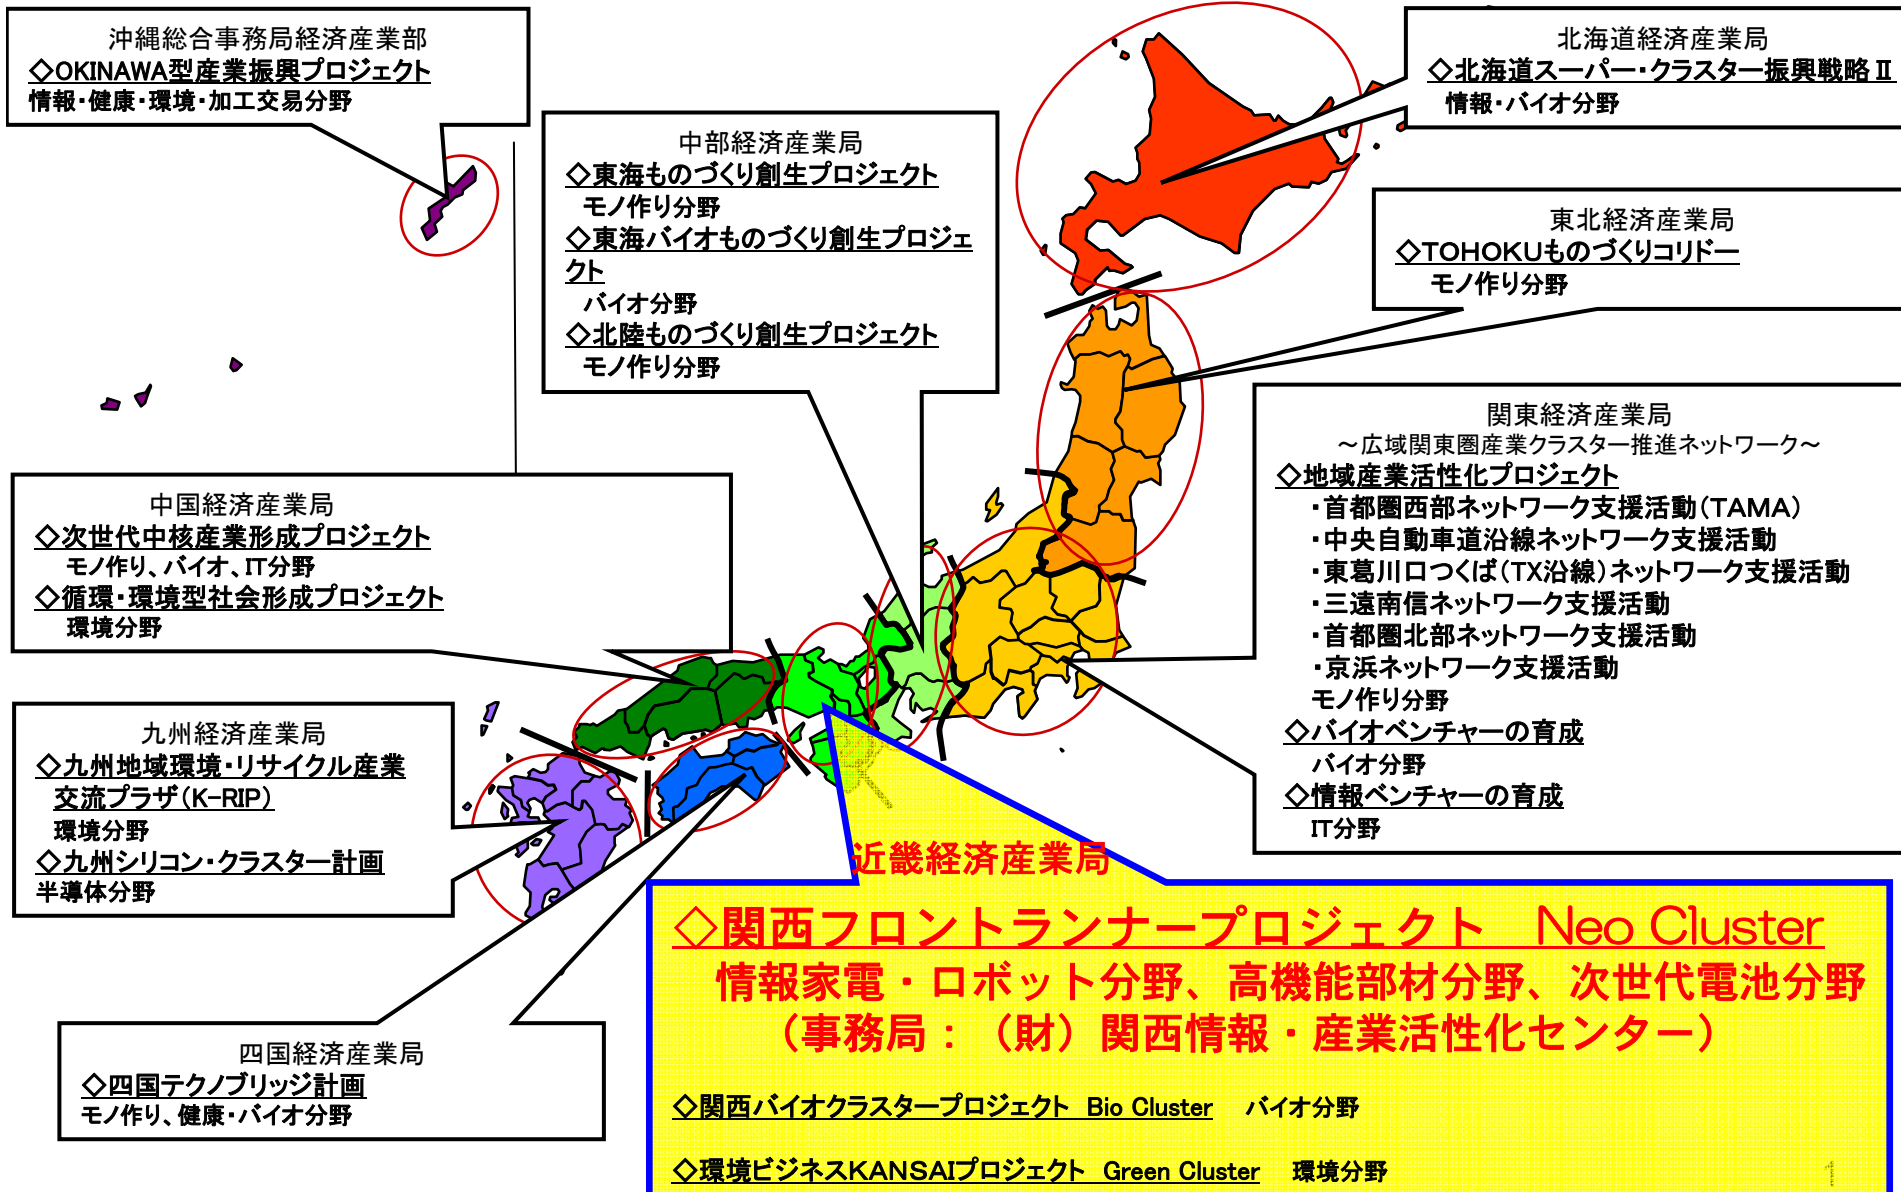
沖縄総合事務局経済産業部
◇OKINAWA型産業振興プロジェクト
情報・健康・環境・加工交易分野

北海道経済産業局
◇北海道スーパー・クラスター振興戦略Ⅱ
情報・バイオ分野

中部経済産業局
◇東海ものづくり創生プロジェクト
モノ作り分野
◇東海バイオものづくり創生プロジェクト
バイオ分野
◇北陸ものづくり創生プロジェクト
モノ作り分野

東北経済産業局
◇TOHOKUものづくりコリドー
モノ作り分野

関東経済産業局
～広域関東圏産業クラスター推進ネットワーク～
◇地域産業活性化プロジェクト
・首都圏西部ネットワーク支援活動(TAMA)
・中央自動車道沿線ネットワーク支援活動
・東葛川口つくば(TX沿線)ネットワーク支援活動
・三遠南信ネットワーク支援活動
・首都圏北部ネットワーク支援活動
・京浜ネットワーク支援活動
モノ作り分野
◇バイオベンチャーの育成
バイオ分野
◇情報ベンチャーの育成
IT分野

中国経済産業局
◇次世代中核産業形成プロジェクト
モノ作り、バイオ、IT分野
◇循環・環境型社会形成プロジェクト
環境分野

九州経済産業局
◇九州地域環境・リサイクル産業交流プラザ(K-RIP)
環境分野
◇九州シリコン・クラスター計画
半導体分野

近畿経済産業局
◇関西フロントランナープロジェクト　Neo Cluster
情報家電・ロボット分野、高機能部材分野、次世代電池分野
(事務局：(財)関西情報・産業活性化センター)

◇関西バイオクラスタープロジェクト　Bio Cluster　バイオ分野

◇環境ビジネスKANSAIプロジェクト　Green Cluster　環境分野

四国経済産業局
◇四国テクノブリッジ計画
モノ作り、健康・バイオ分野